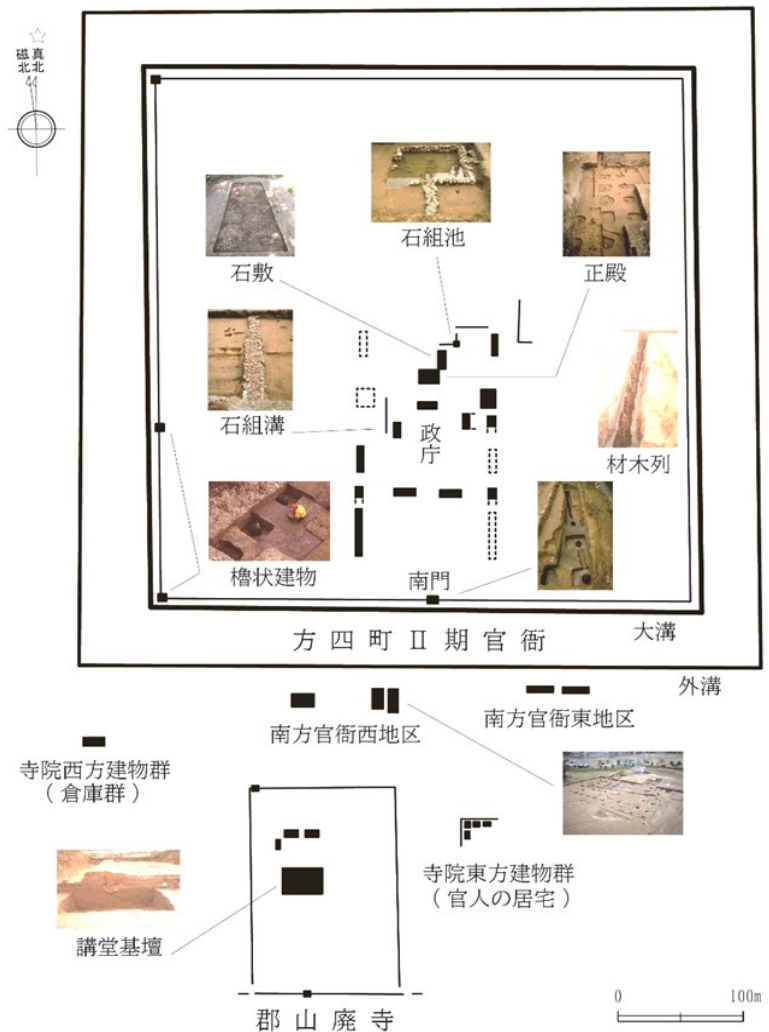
磁北 真北

石組池

石敷

正殿

石組溝

政庁

材木列

櫓状建物

南門

方四町Ⅱ期官衙

大溝

外溝

南方官衙西地区

南方官衙東地区

寺院西方建物群
（倉庫群）

寺院東方建物群
（官人の居宅）

講堂基壇

郡山廃寺

0 100m